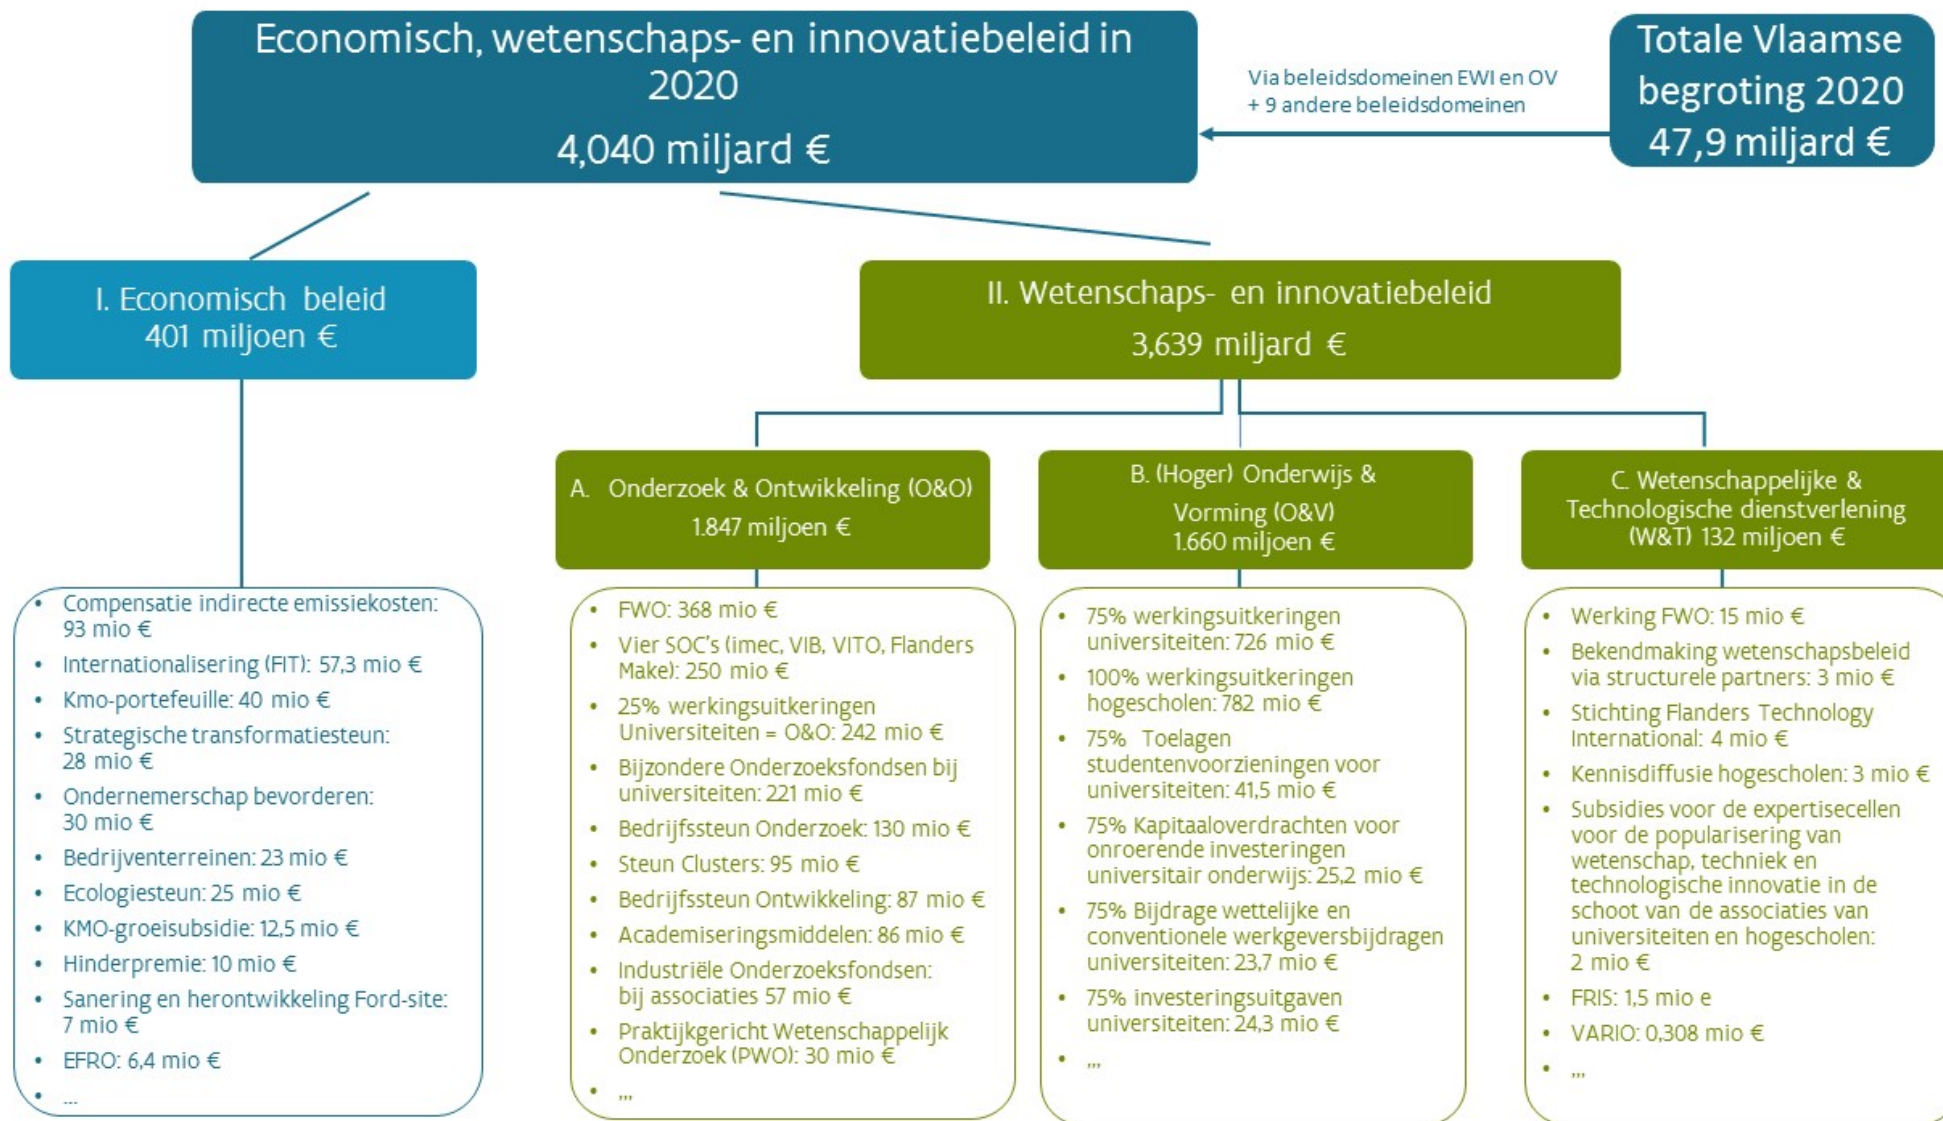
Economisch, wetenschaps- en innovatiebeleid in 2020

4,040 miljard €

Via beleidsdomeinen EWI en OV
+ 9 andere beleidsdomeinen

Totale Vlaamse begroting 2020
47,9 miljard €

I. Economisch beleid
401 miljoen €

- Compensatie indirecte emissiekosten: 93 mio €
- Internationalisering (FIT): 57,3 mio €
- Kmo-portefeuille: 40 mio €
- Strategische transformatiesteun: 28 mio €
- Ondernemerschap bevorderen: 30 mio €
- Bedrijventerreinen: 23 mio €
- Ecologiesteun: 25 mio €
- KMO-groeisubsidie: 12,5 mio €
- Hinderpremie: 10 mio €
- Sanering en herontwikkeling Ford-site: 7 mio €
- EFRO: 6,4 mio €
- ...

II. Wetenschaps- en innovatiebeleid
3,639 miljard €

A. Onderzoek & Ontwikkeling (O&O)
1.847 miljoen €

- FWO: 368 mio €
- Vier SOC's (imec, VIB, VITO, Flanders Make): 250 mio €
- 25% werkingsuitkeringen Universiteiten = O&O: 242 mio €
- Bijzondere Onderzoeksfondsen bij universiteiten: 221 mio €
- Bedrijfssteun Onderzoek: 130 mio €
- Steun Clusters: 95 mio €
- Bedrijfssteun Ontwikkeling: 87 mio €
- Academiseringsmiddelen: 86 mio €
- Industriële Onderzoeksfondsen: bij associaties 57 mio €
- Praktijkgericht Wetenschappelijk Onderzoek (PWO): 30 mio €
- ...

B. (Hoger) Onderwijs & Vorming (O&V)
1.660 miljoen €

- 75% werkingsuitkeringen universiteiten: 726 mio €
- 100% werkingsuitkeringen hogescholen: 782 mio €
- 75% Toelagen studentenvoorzieningen voor universiteiten: 41,5 mio €
- 75% Kapitaaloverdrachten voor onroerende investeringen universitair onderwijs: 25,2 mio €
- 75% Bijdrage wettelijke en conventionele werkgeversbijdragen universiteiten: 23,7 mio €
- 75% investeringsuitgaven universiteiten: 24,3 mio €
- ...

C. Wetenschappelijke & Technologische dienstverlening (W&T) 132 miljoen €

- Werking FWO: 15 mio €
- Bekendmaking wetenschapsbeleid via structurele partners: 3 mio €
- Stichting Flanders Technology International: 4 mio €
- Kennisdiffusie hogescholen: 3 mio €
- Subsidies voor de expertisecellen voor de popularisering van wetenschap, techniek en technologische innovatie in de schoot van de associaties van universiteiten en hogescholen: 2 mio €
- FRIS: 1,5 mio e
- VARIO: 0,308 mio €
- ...